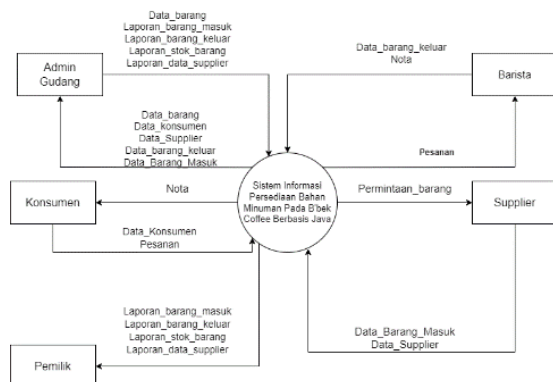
Data_barang
Laporan_barang_masuk
Laporan_barang_keluar
Laporan_stok_barang
Laporan_data_supplier

Admin Gudang

Data_barang_keluar
Nota

Barista

Data_barang
Data_konsumen
Data_Supplier
Data_barang_keluar
Data_Barang_Masuk

Pesanan

Konsumen

Nota

Sistem Informasi Persediaan Bahan Minuman Pada B'bek Coffee Berbasis Java

Permintaan_barang

Supplier

Data_Konsumen
Pesanan

Laporan_barang_masuk
Laporan_barang_keluar
Laporan_stok_barang
Laporan_data_supplier

Data_Barang_Masuk
Data_Supplier

Pemilik